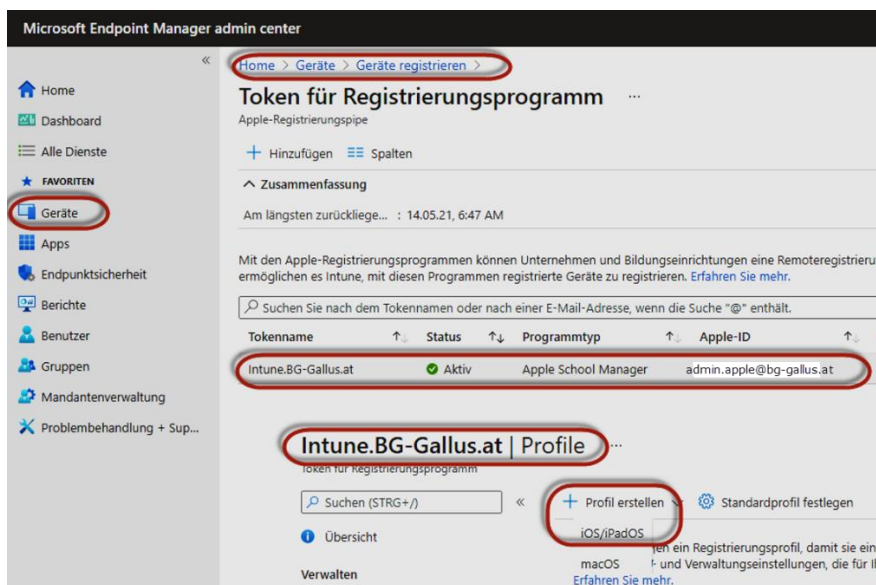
Microsoft Endpoint Manager admin center

«

Home

Dashboard

Alle Dienste

FAVORITEN

Geräte

Apps

Endpunktsicherheit

Berichte

Benutzer

Gruppen

Mandantenverwaltung

Problembehandlung + Sup...

Home > Geräte > Geräte registrieren >

Token für Registrierungsprogramm ...

Apple-Registrierungspipe

+ Hinzufügen Spalten

^ Zusammenfassung

Am längsten zurückliege... : 14.05.21, 6:47 AM

Mit den Apple-Registrierungsprogrammen können Unternehmen und Bildungseinrichtungen eine Remoteregistrieru ermöglichen es Intune, mit diesen Programmen registrierte Geräte zu registrieren. Erfahren Sie mehr.

Suchen Sie nach dem Tokennamen oder nach einer E-Mail-Adresse, wenn die Suche "@" enthält.

| Tokenname | Status | Programmtyp | Apple-ID |
|---|---|---|---|
| Intune.BG-Gallus.at | Aktiv | Apple School Manager | admin.apple@bg-gallus.at |

Intune.BG-Gallus.at | Profile ...

Token für Registrierungsprogramm

Suchen (STRG+/) «

+ Profil erstellen

Standardprofil festlegen

Übersicht

iOS/iPadOS

macOS

Verwalten

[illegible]en ein Registrierungsprofil, damit sie ein

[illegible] und Verwaltungseinstellungen, die für I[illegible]

Erfahren Sie mehr.